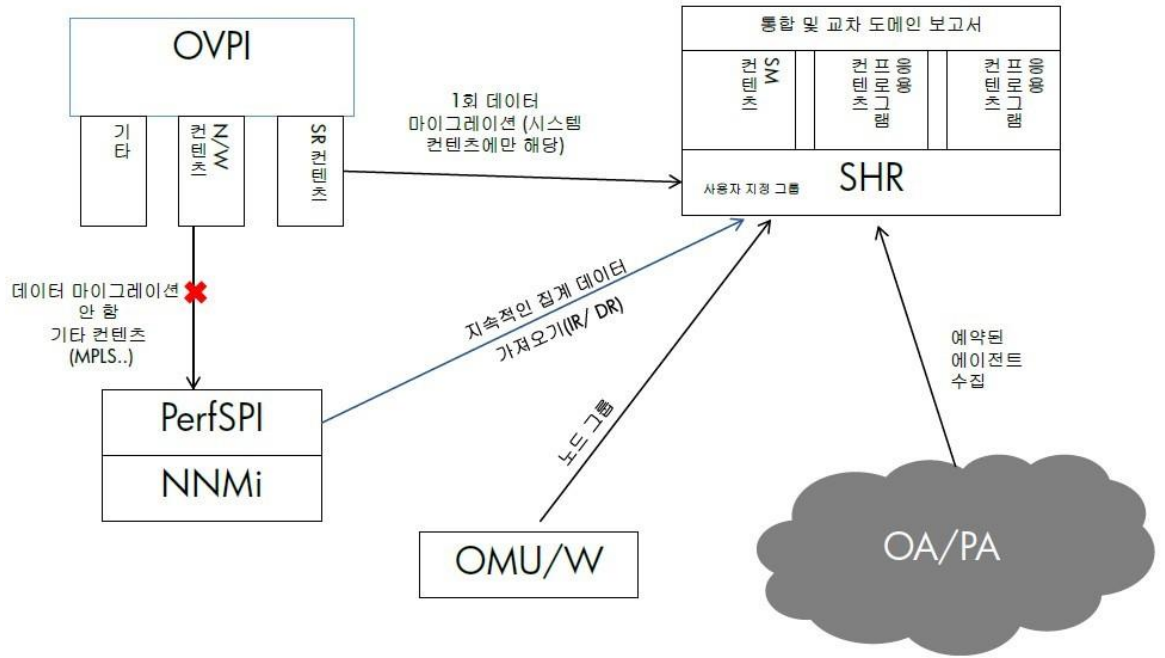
OVPI

기타

N/W 컨텐츠

SR 컨텐츠

1회 데이터 마이그레이션 (시스템 컨텐츠에만 해당)

통합 및 교차 도메인 보고서

SM 컨텐츠

응용 프로그램 컨텐츠

응용 프로그램 컨텐츠

사용자 지정 그룹

SHR

데이터 마이그레이션 안 함 기타 컨텐츠 (MPLS..)

지속적인 집계 데이터 가져오기(IR/ DR)

PerfSPI

NNMi

노드 그룹

OMU/W

예약된 에이전트 수집

OA/PA